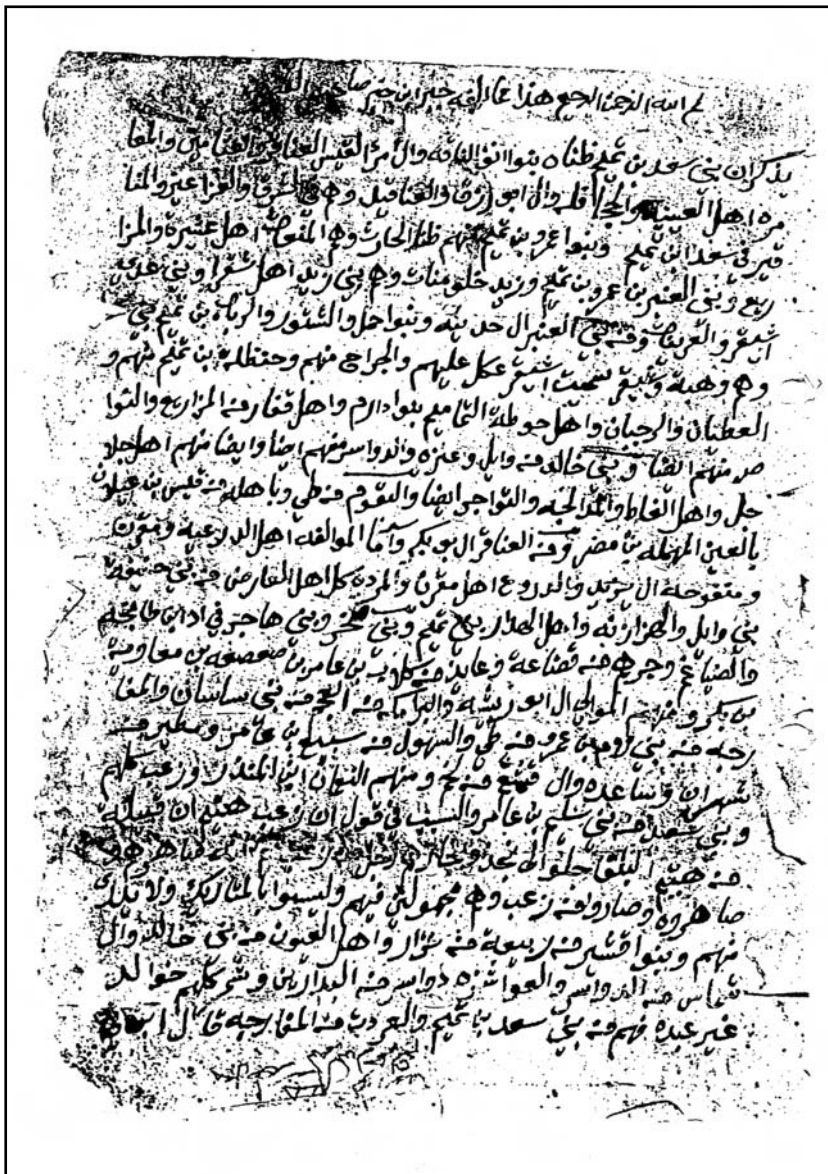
بسم الله الرحمن الرحيم هذا عالم به خبير بن صاحب الـ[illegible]

يذكر ان بني سعد بن عمرو طائفة بنو انوع الفارسية وال مرالقيس العناة والفقاميين والعطا
من اهل العسكر والجماء الحمد والطاع ال الموصل والقاسم والعقاقيل وهم الشرقي والقراعين والمنا
في سعد ابن تميم وبنوا عمرو بن تميم ظلم الحارث وهم المنعة اهل عشيرة والمرا
ربيع وبني العنبر بن عمرو بن تميم وزيد خلو منات وهم بني زيد اهل الشعر وبني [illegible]
الشعر والعرينات وفي بني العنبر ال حلبته وبنوا حارثه الشغور والرباب بن تميم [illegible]
وهم وهبة وشبيع بسحت التسعر عكل عليهم والجراح منهم وحنظلة بن تميم منهم و
العطنان والرجبان واهل حوطه التامم بنوا دارم واهل فغار وفي المرابع والثوا
صر منهم ايضا وبني خالد في وائل وعنزة والقواسم منهم ايضا وايضا منهم اهل جلا
جل واهل الغاط والمجمعة والتواجر ايضا والعقوم في طي وبا هلة في قيس عيلان
بالعين المهملة من مضر وفي العناقر ال ابو بكر واسما الموالفة اهل الدرعية ومعرن
ومتقوحة ال سويد والدروع اهل سرمين والمردة كل اهل الفارس في بني حنيفة
بني وائل والهزازنة واهل الحلل ربيع تميم وبني مخلد وبني هاجر في ادابي طامجم
والضباع وجرهم في قضاعة وعايذ في كلاب بن عامر بن صعصعة بن معاوية
من بكر ومنهم المنوال ال ابو ربيعة والنواصر الحومة بني ساسان والمغا
رجة في بني دوسه عمرو في طي والسهول في سبيع بن عامر ومطير في
شهران وساعدة وال فيه في لخم ومنهم النعمان ابن المنذر وعتيبة منهم
وبني سعد في بني سليم بن عامر والسبب في قول ال رعب هيتم ان قبيلة
في هتيم الملتفا حلوا الى نجد وحالفوا ال رعب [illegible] هو
صا هوره وصاروا في زعب وهم مجهولين فيهم ولسيوا منا المذكور ولا تكل
منهم وبنوا حسين في ربيعة في نزار واهل العوبه في بني خالد وال
فراس في الدواسر والعواشزه دواسر في الدرايين وشريكهم حوالد
غير عبده فهم في بني سعد بن تميم والعرب في المغاربة خال ابو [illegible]